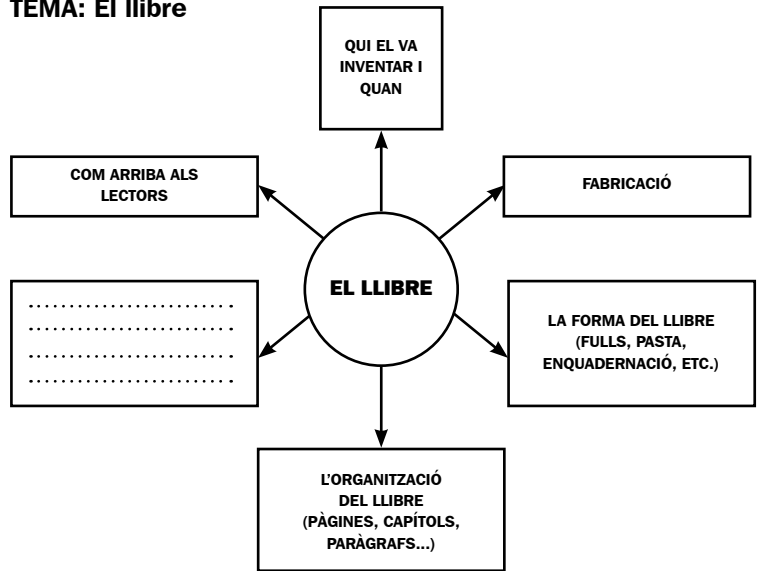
TEMA: El llibre

QUI EL VA INVENTAR I QUAN

COM ARRIBA ALS LECTORS

FABRICACIÓ

EL LLIBRE

............................
............................
............................
............................

LA FORMA DEL LLIBRE (FULLS, PASTA, ENQUADERNACIÓ, ETC.)

L'ORGANITZACIÓ DEL LLIBRE (PÀGINES, CAPÍTOLS, PARÀGRAFS...)